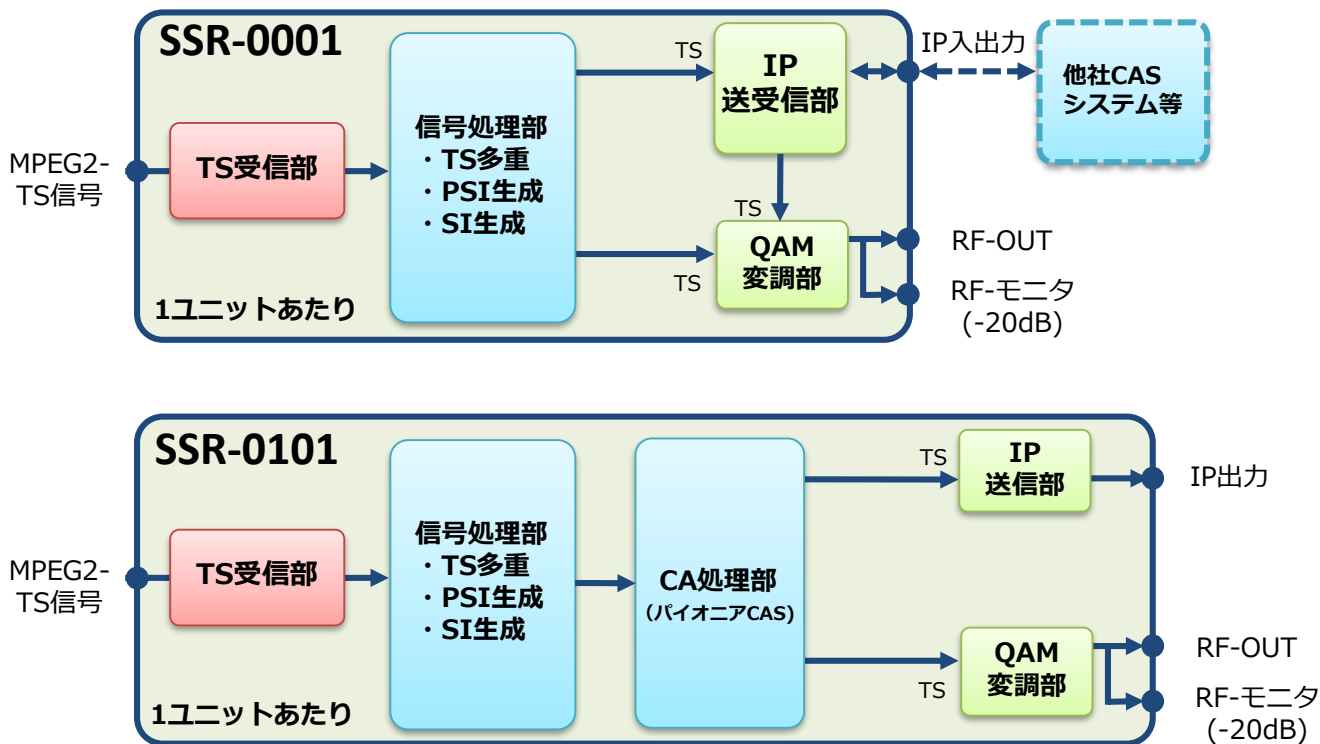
SSR-0001

MPEG2-TS信号

TS受信部

信号処理部
・TS多重
・PSI生成
・SI生成

TS

IP
送受信部

IP入出力

他社CAS
システム等

TS

QAM
変調部

TS

RF-OUT

RF-モニタ
(-20dB)

1ユニットあたり

SSR-0101

MPEG2-TS信号

TS受信部

信号処理部
・TS多重
・PSI生成
・SI生成

CA処理部
(パイオニアCAS)

TS

IP
送信部

IP出力

QAM
変調部

TS

RF-OUT

RF-モニタ
(-20dB)

1ユニットあたり